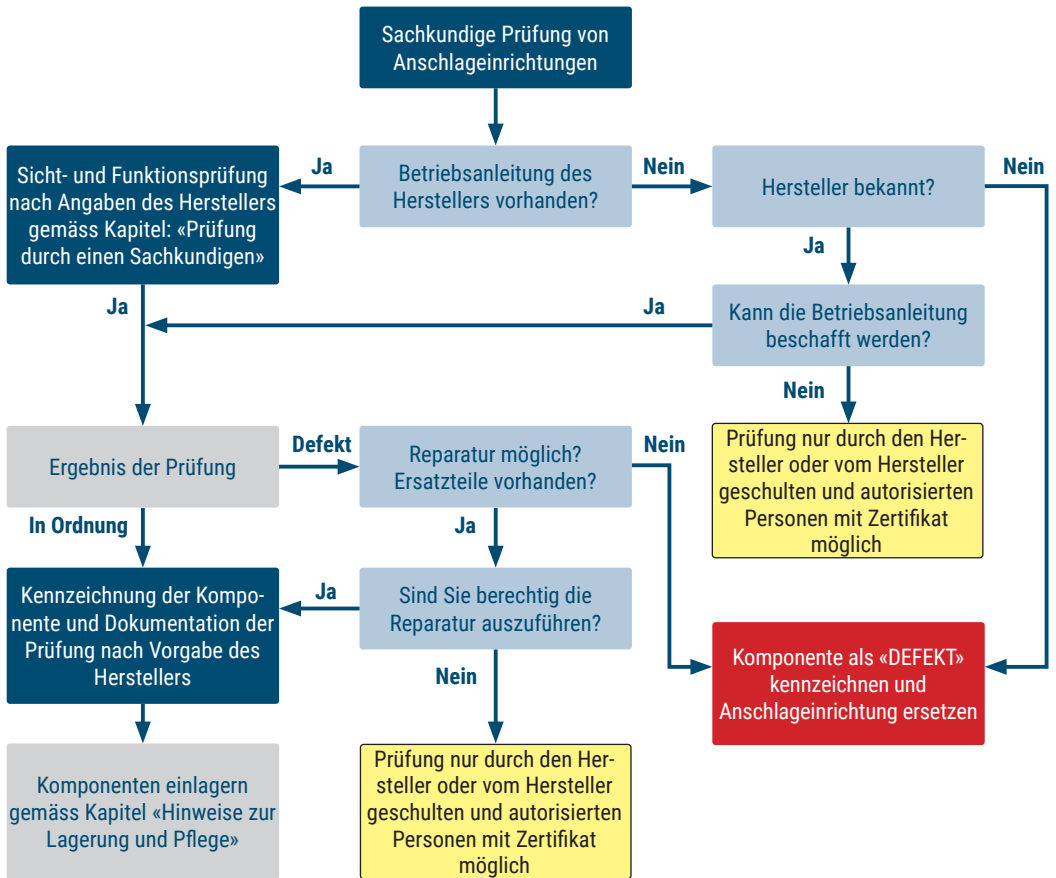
Sachkundige Prüfung von Anschlageinrichtungen

Sicht- und Funktionsprüfung nach Angaben des Herstellers gemäss Kapitel: «Prüfung durch einen Sachkundigen»

Ja

Betriebsanleitung des Herstellers vorhanden?

Nein

Hersteller bekannt?

Nein

Ja

Ja

Ja

Kann die Betriebsanleitung beschafft werden?

Nein

Ergebnis der Prüfung

Defekt

Reparatur möglich? Ersatzteile vorhanden?

Nein

Prüfung nur durch den Hersteller oder vom Hersteller geschulten und autorisierten Personen mit Zertifikat möglich

In Ordnung

Ja

Kennzeichnung der Komponente und Dokumentation der Prüfung nach Vorgabe des Herstellers

Ja

Sind Sie berechtig die Reparatur auszuführen?

Komponente als «DEFEKT» kennzeichnen und Anschlageinrichtung ersetzen

Nein

Komponenten einlagern gemäss Kapitel «Hinweise zur Lagerung und Pflege»

Prüfung nur durch den Hersteller oder vom Hersteller geschulten und autorisierten Personen mit Zertifikat möglich